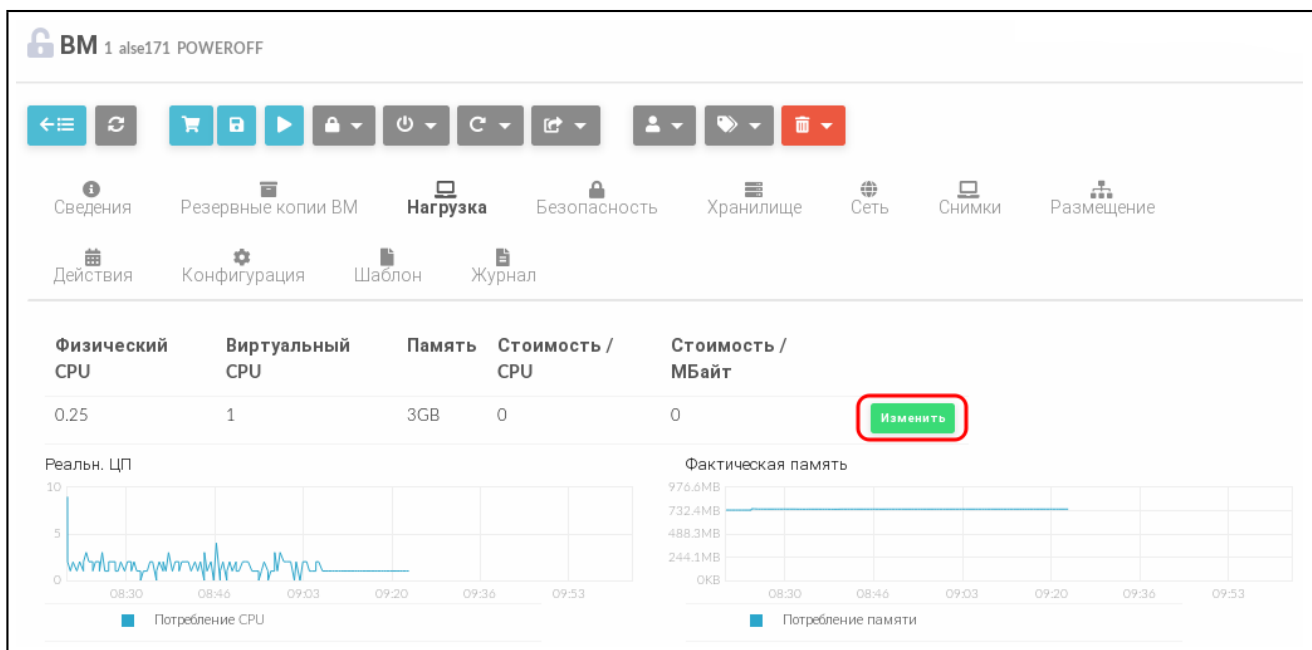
ВМ 1 alse171 POWEROFF

Сведения Резервные копии ВМ Нагрузка Безопасность Хранилище Сеть Снимки Размещение

Действия Конфигурация Шаблон Журнал

| Физический CPU | Виртуальный CPU | Память | Стоимость / CPU | Стоимость / МБайт | |
|---|---|---|---|---|---|
| 0.25 | 1 | 3GB | 0 | 0 | Изменить |

Реальн. ЦП

10
5
0
08:30 08:46 09:03 09:20 09:36 09:53

Потребление CPU

Фактическая память

976.6MB
732.4MB
488.3MB
244.1MB
0KB
08:30 08:46 09:03 09:20 09:36 09:53

Потребление памяти